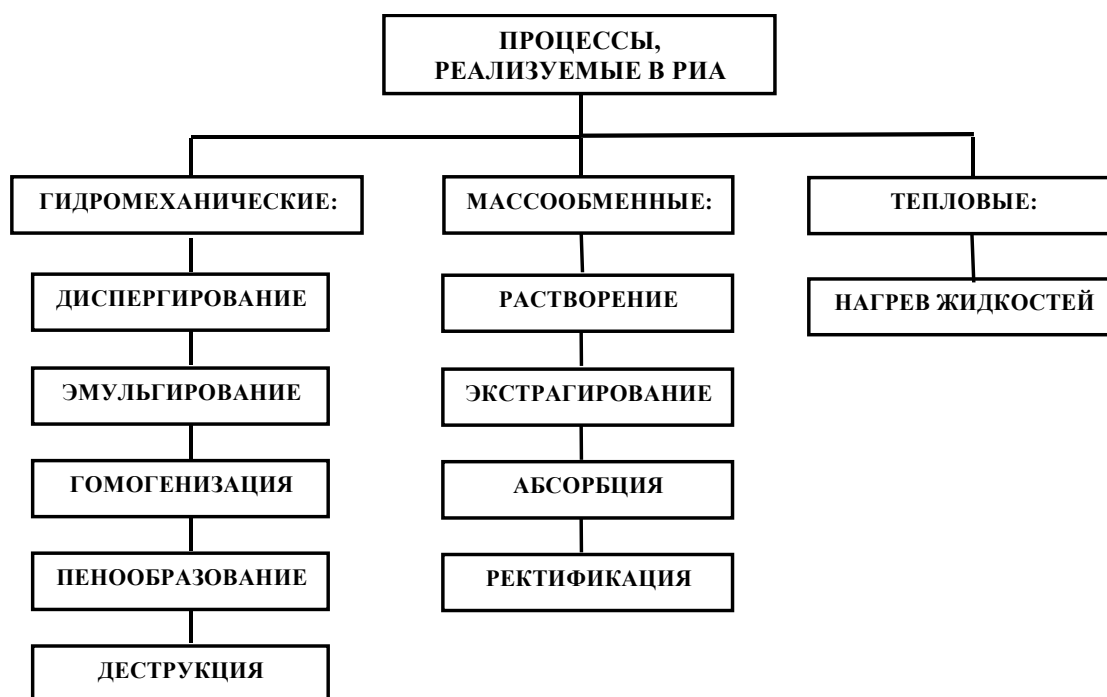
ПРОЦЕССЫ, РЕАЛИЗУЕМЫЕ В РИА

ГИДРОМЕХАНИЧЕСКИЕ:

ДИСПЕРГИРОВАНИЕ

ЭМУЛЬГИРОВАНИЕ

ГОМОГЕНИЗАЦИЯ

ПЕНООБРАЗОВАНИЕ

ДЕСТРУКЦИЯ

МАССООБМЕННЫЕ:

РАСТВОРЕНИЕ

ЭКСТРАГИРОВАНИЕ

АБСОРБЦИЯ

РЕКТИФИКАЦИЯ

ТЕПЛОВЫЕ:

НАГРЕВ ЖИДКОСТЕЙ